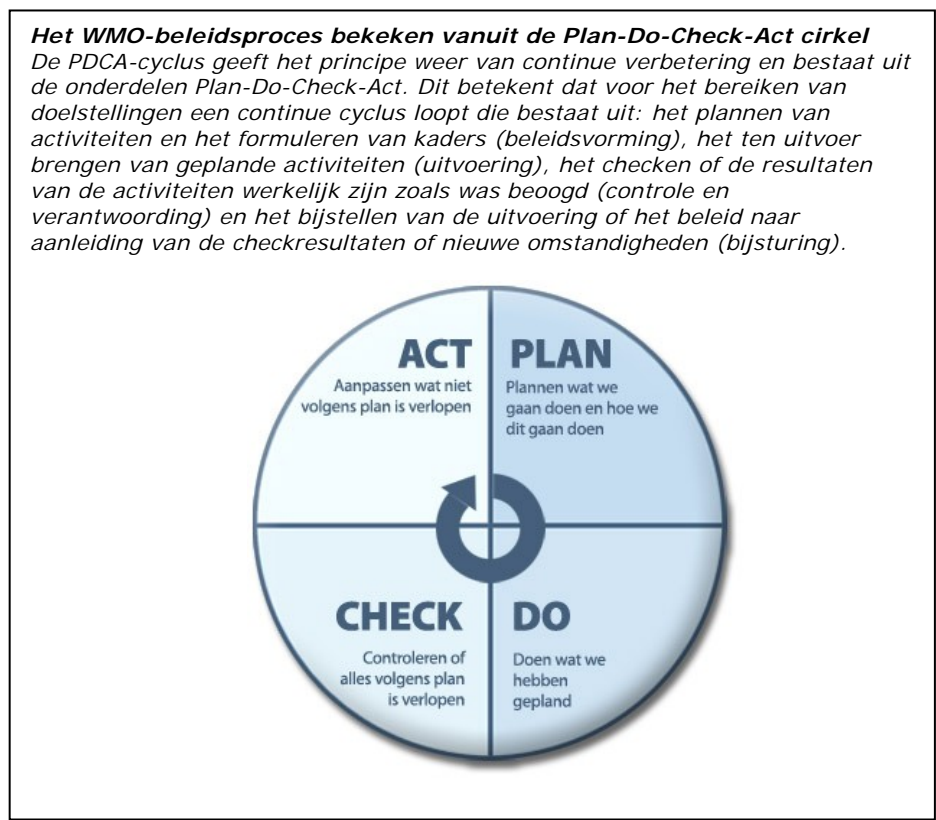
**Het WMO-beleidsproces bekeken vanuit de Plan-Do-Check-Act cirkel**
*De PDCA-cyclus geeft het principe weer van continue verbetering en bestaat uit de onderdelen Plan-Do-Check-Act. Dit betekent dat voor het bereiken van doelstellingen een continue cyclus loopt die bestaat uit: het plannen van activiteiten en het formuleren van kaders (beleidsvorming), het ten uitvoer brengen van geplande activiteiten (uitvoering), het checken of de resultaten van de activiteiten werkelijk zijn zoals was beoogd (controle en verantwoording) en het bijstellen van de uitvoering of het beleid naar aanleiding van de checkresultaten of nieuwe omstandigheden (bijsturing).*

ACT
Aanpassen wat niet volgens plan is verlopen

PLAN
Plannen wat we gaan doen en hoe we dit gaan doen

CHECK
Controleren of alles volgens plan is verlopen

DO
Doen wat we hebben gepland